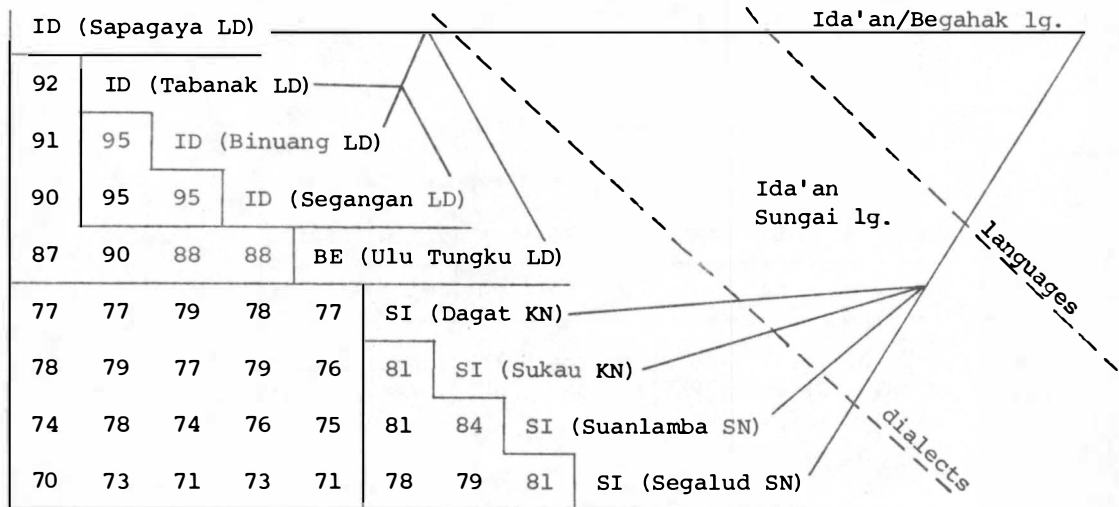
ID (Sapagaya LD)

92 ID (Tabanak LD)

91 95 ID (Binuang LD)

90 95 95 ID (Segangan LD)

87 90 88 88 BE (Ulu Tungku LD)

77 77 79 78 77 SI (Dagat KN)

78 79 77 79 76 81 SI (Sukau KN)

74 78 74 76 75 81 84 SI (Suanlamba SN)

70 73 71 73 71 78 79 81 SI (Segalud SN)

Ida'an/Begahak lg.

Ida'an Sungai lg.

languages

dialects